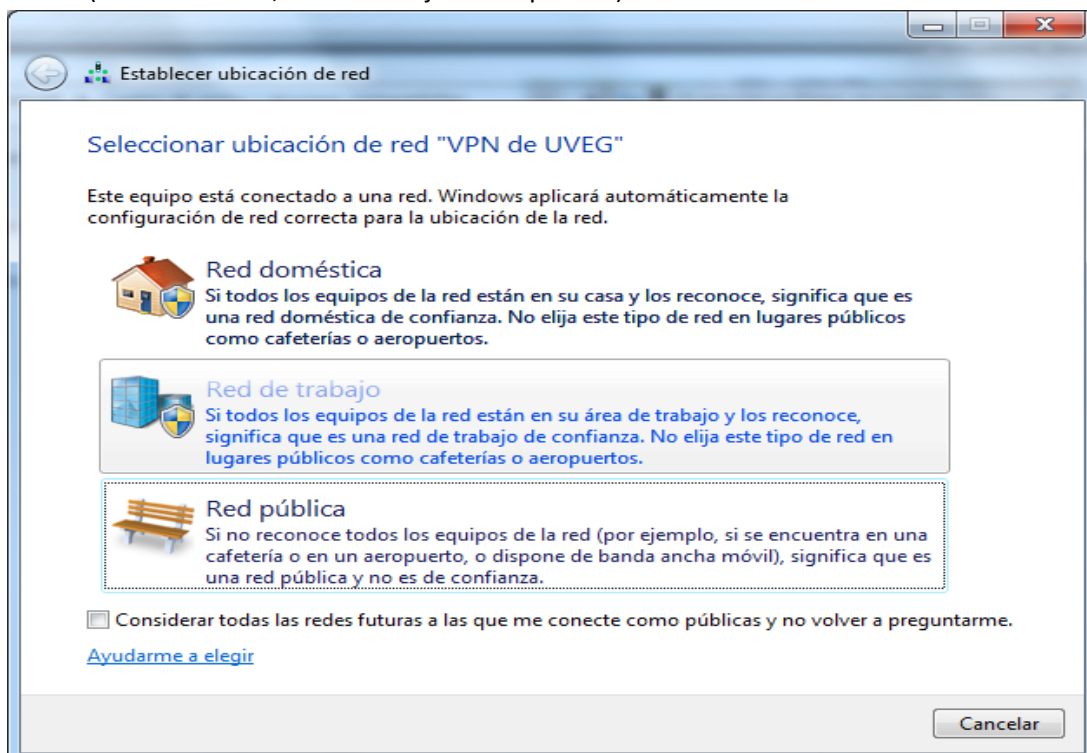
Establecer ubicación de red

Seleccionar ubicación de red "VPN de UVEG"

Este equipo está conectado a una red. Windows aplicará automáticamente la configuración de red correcta para la ubicación de la red.

Red doméstica
Si todos los equipos de la red están en su casa y los reconoce, significa que es una red doméstica de confianza. No elija este tipo de red en lugares públicos como cafeterías o aeropuertos.

Red de trabajo
Si todos los equipos de la red están en su área de trabajo y los reconoce, significa que es una red de trabajo de confianza. No elija este tipo de red en lugares públicos como cafeterías o aeropuertos.

Red pública
Si no reconoce todos los equipos de la red (por ejemplo, si se encuentra en una cafetería o en un aeropuerto, o dispone de banda ancha móvil), significa que es una red pública y no es de confianza.

Considerar todas las redes futuras a las que me conecte como públicas y no volver a preguntarme.

Ayudarme a elegir

Cancelar